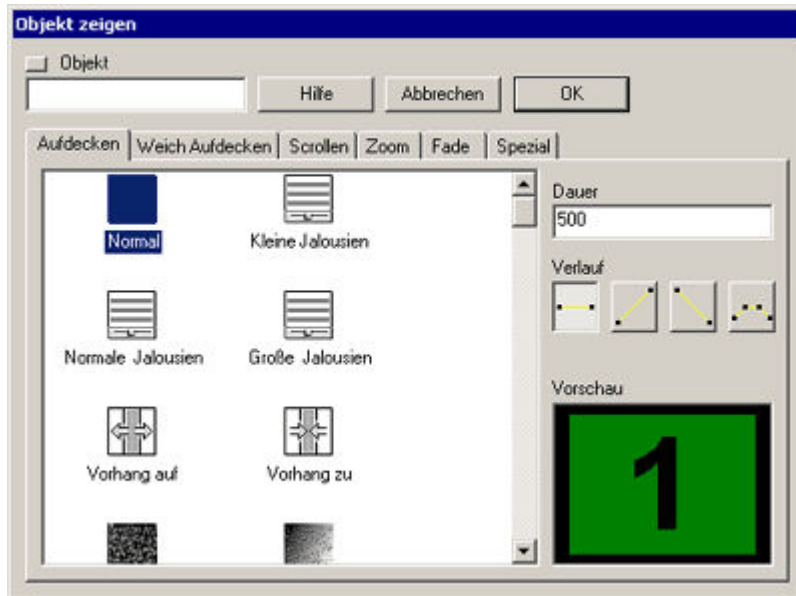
Objekt zeigen

Objekt

Hilfe

Abbrechen

OK

Aufdecken | Weich Aufdecken | Scrollen | Zoom | Fade | Spezial

Normal

Kleine Jalousien

Normale Jalousien

Große Jalousien

Vorhang auf

Vorhang zu

Dauer

500

Verlauf

Vorschau

1